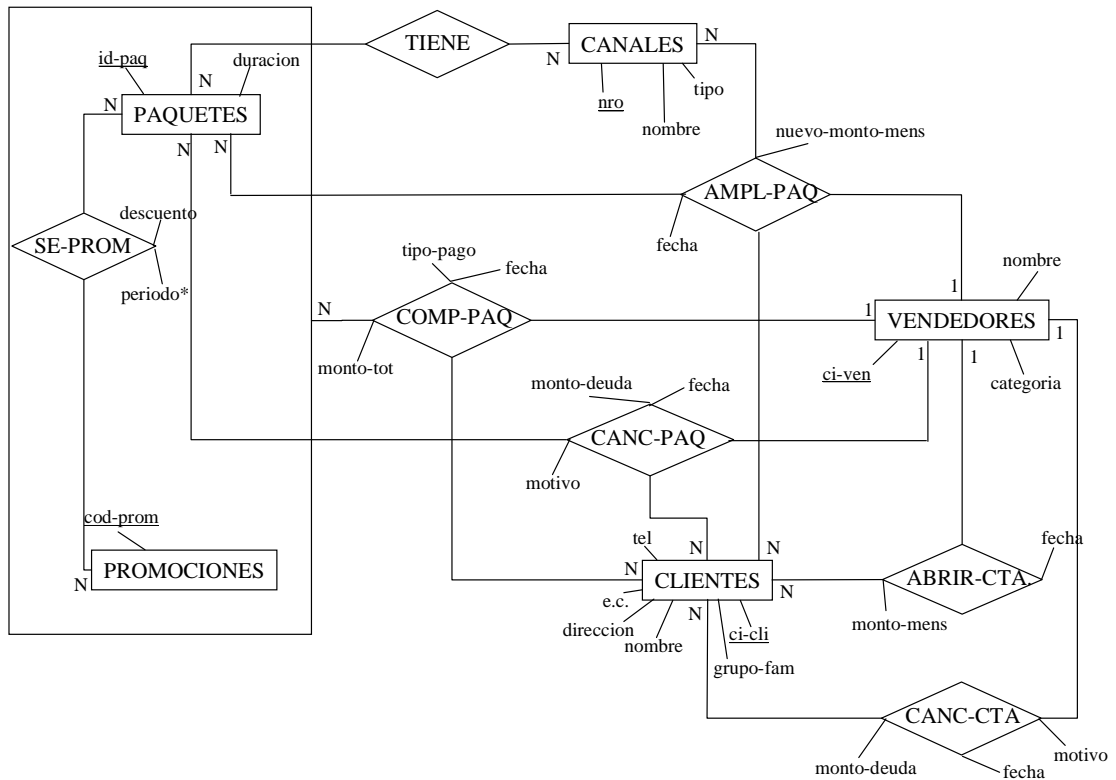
id-paq
duracion
N
PAQUETES
N
N
N
TIENE
N
CANALES
N
nro
nombre
tipo
nuevo-monto-mens
AMPL-PAQ
fecha
descuento
SE-PROM
periodo*
tipo-pago
fecha
N
COMP-PAQ
monto-tot
1
nombre
1
VENDEDORES
1
ci-ven
1
1
categoria
monto-deuda
fecha
CANC-PAQ
motivo
cod-prom
PROMOCIONES
N
tel
N
N
N
CLIENTES
N
e.c.
direccion
nombre
N
ci-cli
grupo-fam
ABRIR-CTA.
fecha
monto-mens
CANC-CTA
motivo
monto-deuda
fecha